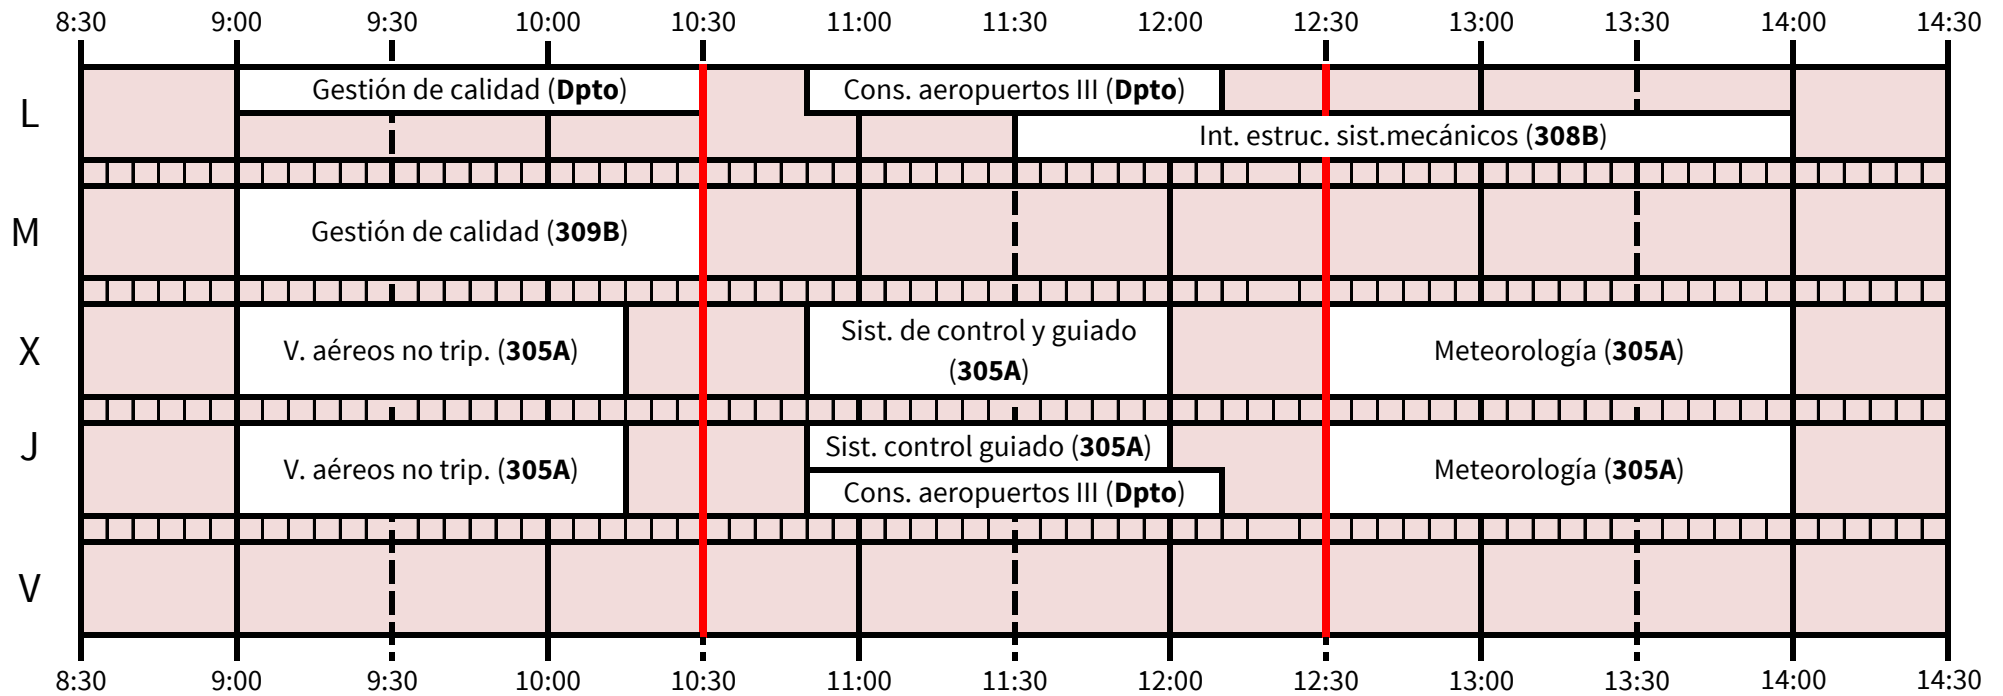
8:30 9:00 9:30 10:00 10:30 11:00 11:30 12:00 12:30 13:00 13:30 14:00 14:30

L
Gestión de calidad (**Dpto**)
Cons. aeropuertos III (**Dpto**)
Int. estruc. sist.mecánicos (**308B**)

M
Gestión de calidad (**309B**)

X
V. aéreos no trip. (**305A**)
Sist. de control y guiado (**305A**)
Meteorología (**305A**)

J
V. aéreos no trip. (**305A**)
Sist. control guiado (**305A**)
Cons. aeropuertos III (**Dpto**)
Meteorología (**305A**)

V

8:30 9:00 9:30 10:00 10:30 11:00 11:30 12:00 12:30 13:00 13:30 14:00 14:30